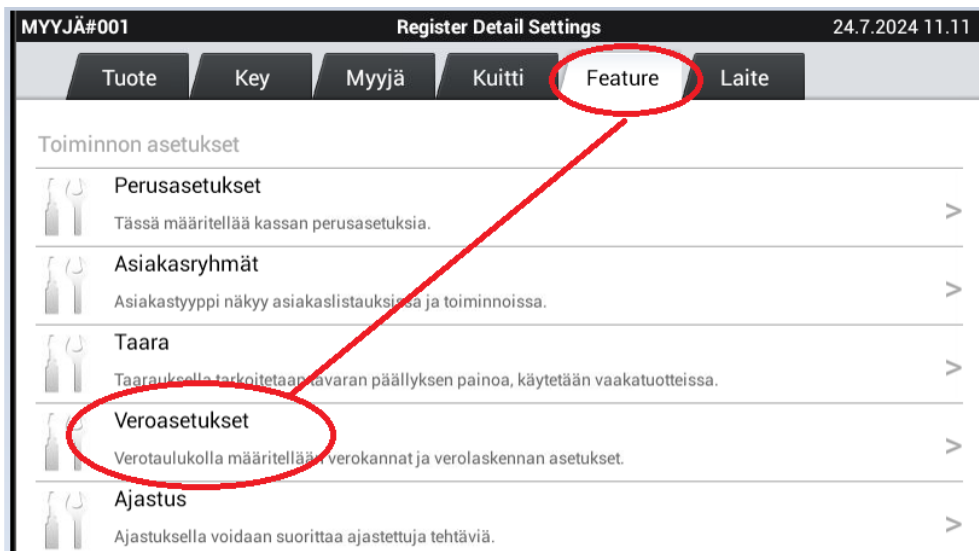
MYYJÄ#001 Register Detail Settings 24.7.2024 11.11

Tuote Key Myyjä Kuitti Feature Laite

Toiminnon asetukset

Perusasetukset
Tässä määritellää kassan perusasetuksia.
>

Asiakasryhmät
Asiakastyyppi näkyy asiakaslistauksissa ja toiminnoissa.
>

Taara
Taarauksella tarkoitetaan tavaran päällyksen painoa, käytetään vaakatuotteissa.
>

Veroasetukset
Verotaulukolla määritellään verokannat ja verolaskennan asetukset.
>

Ajastus
Ajastuksella voidaan suorittaa ajastettuja tehtäviä.
>